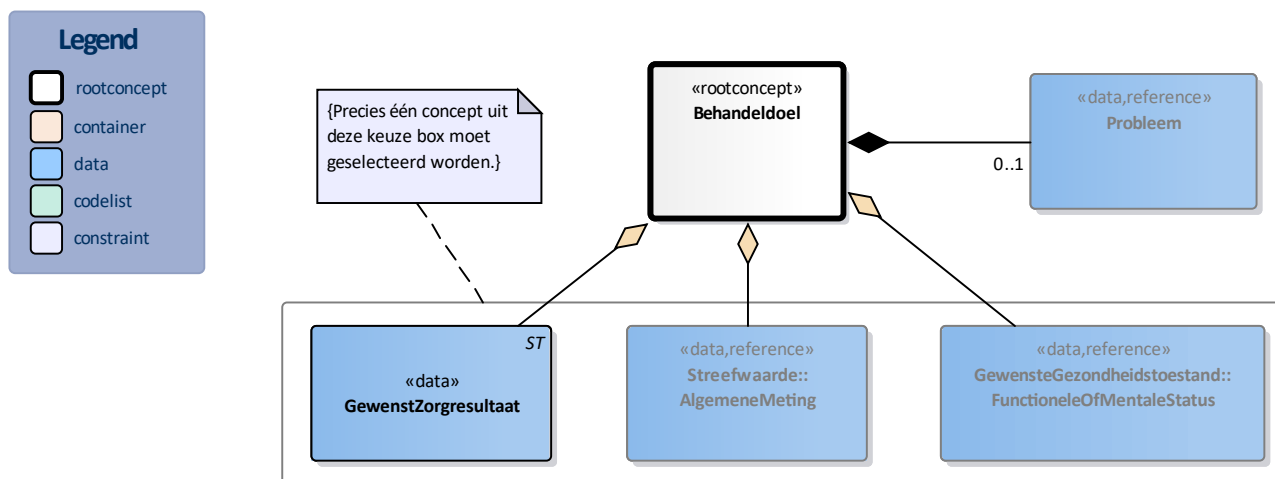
Legend
rootconcept
container
data
codelist
constraint

{Precies één concept uit deze keuze box moet geselecteerd worden.}

«rootconcept»
Behandeldoel

«data,reference»
Probleem

0..1

ST
«data»
GewenstZorgresultaat

«data,reference»
Streefwaarde::
AlgemeneMeting

«data,reference»
GewensteGezondheidstoestand::
FunctioneleOfMentaleStatus